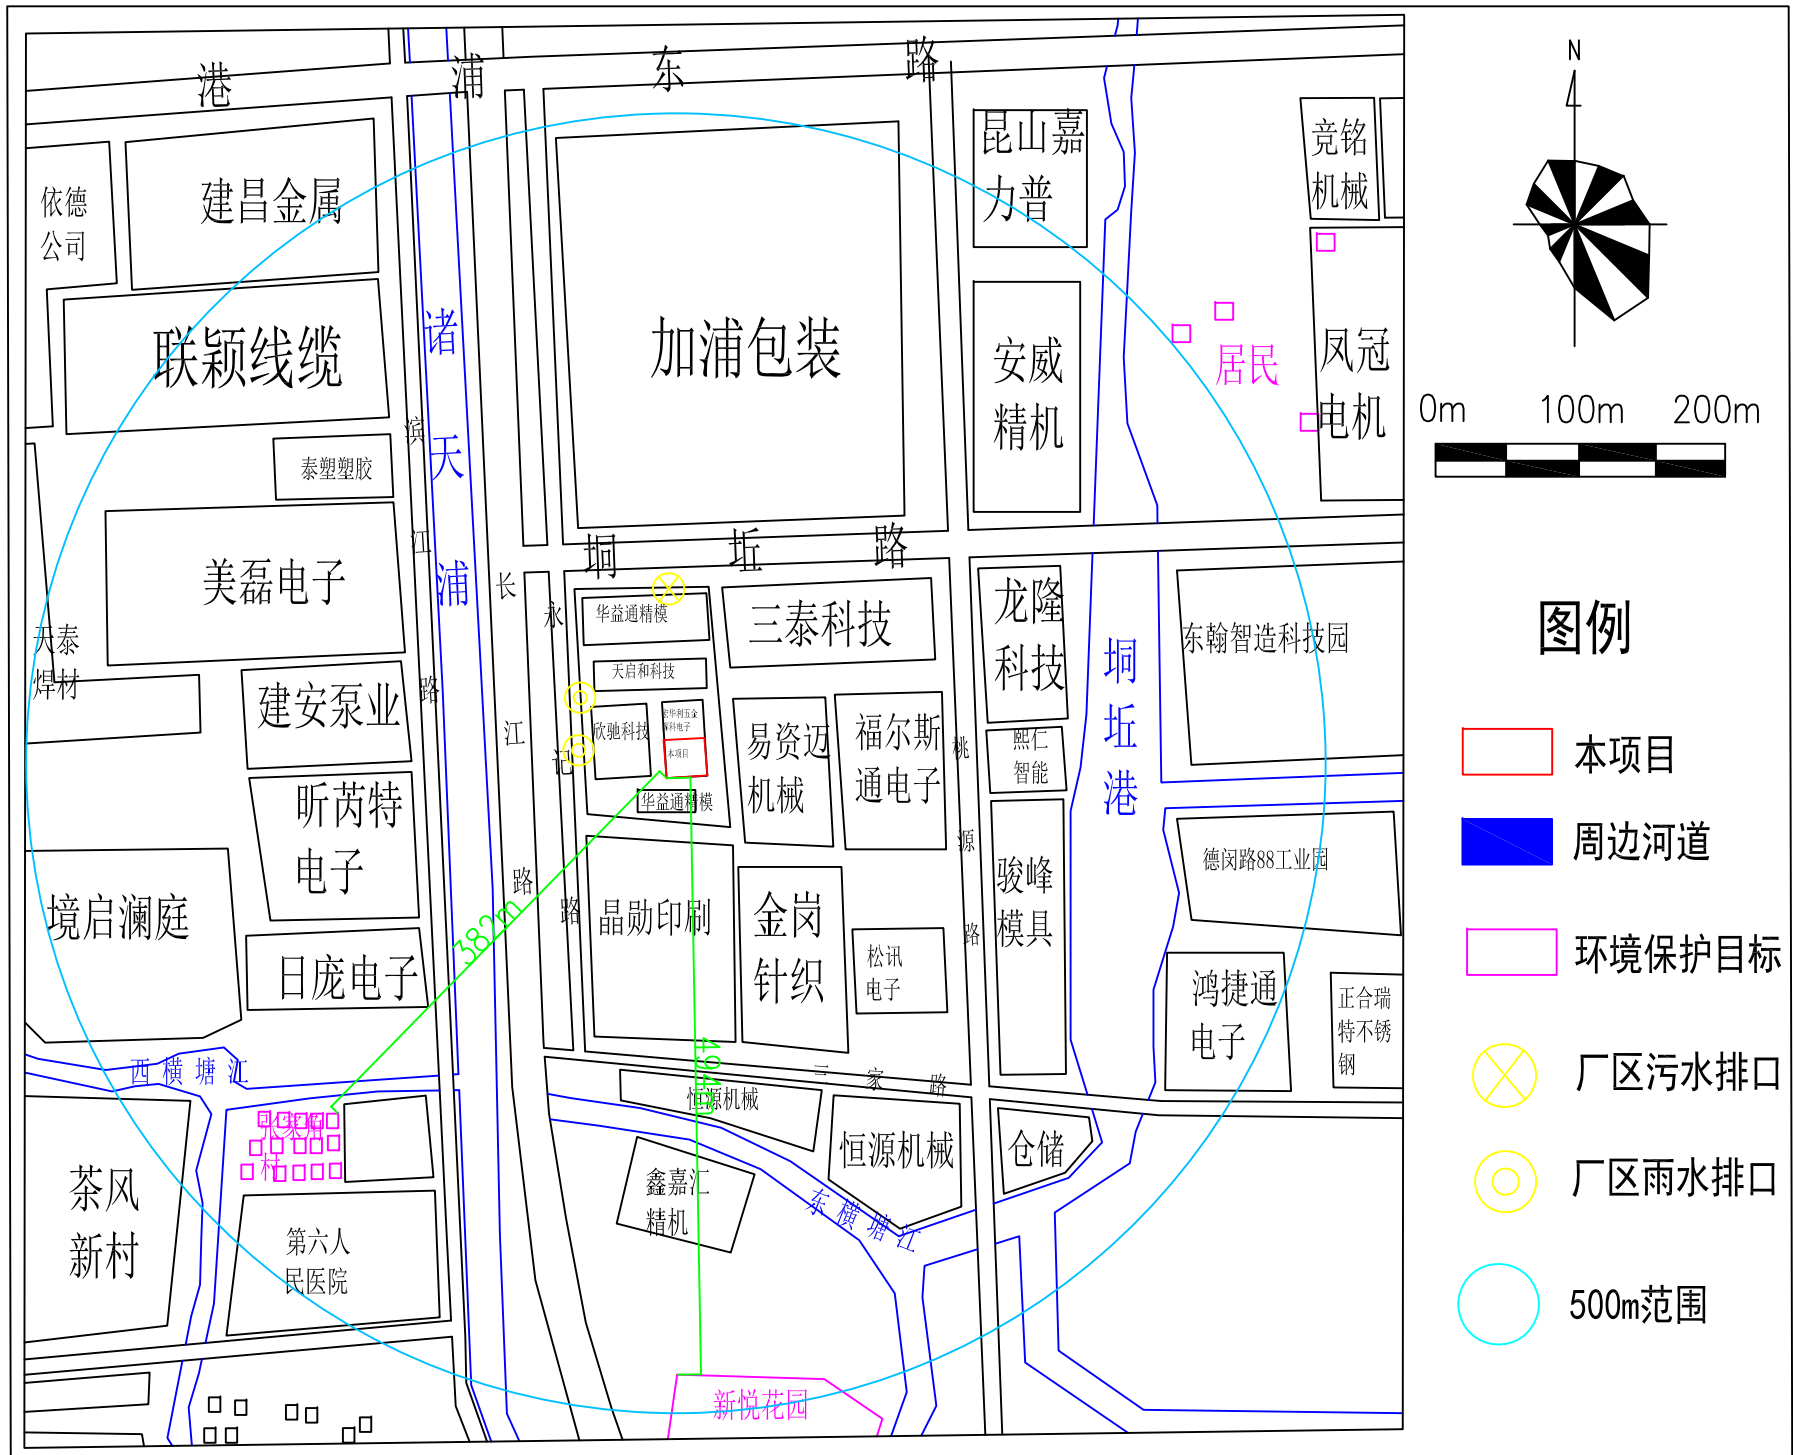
港 浦 东 路

依德公司

建昌金属

联颖线缆

加浦包装

昆山嘉力普

竞铭机械

安威精机

居民

风冠电机

N

0m 100m 200m

诸天浦

滨江路

泰塑塑胶

美磊电子

天泰焊材

建安泵业

昕芮特电子

境启澜庭

日庞电子

长江路

永江路

垌 垲 路

华益通精模

天启和科技

欣驰科技

本项目

华益通精模

三泰科技

易资迈机械

福尔斯通电子

龙隆科技

熙仁智能

桃源路

骏峰模具

垌垲港

东翰智造科技园

图例

本项目

周边河道

环境保护目标

厂区污水排口

厂区雨水排口

500m范围

德闵路88工业园

鸿捷通电子

正合瑞特不锈钢

382m

晶勋印刷

金岗针织

松讯电子

494m

三家路

恒源机械

恒源机械

仓储

鑫嘉汇精机

东横塘江

西横塘汇

吴家村

茶风新村

第六人民医院

新悦花园